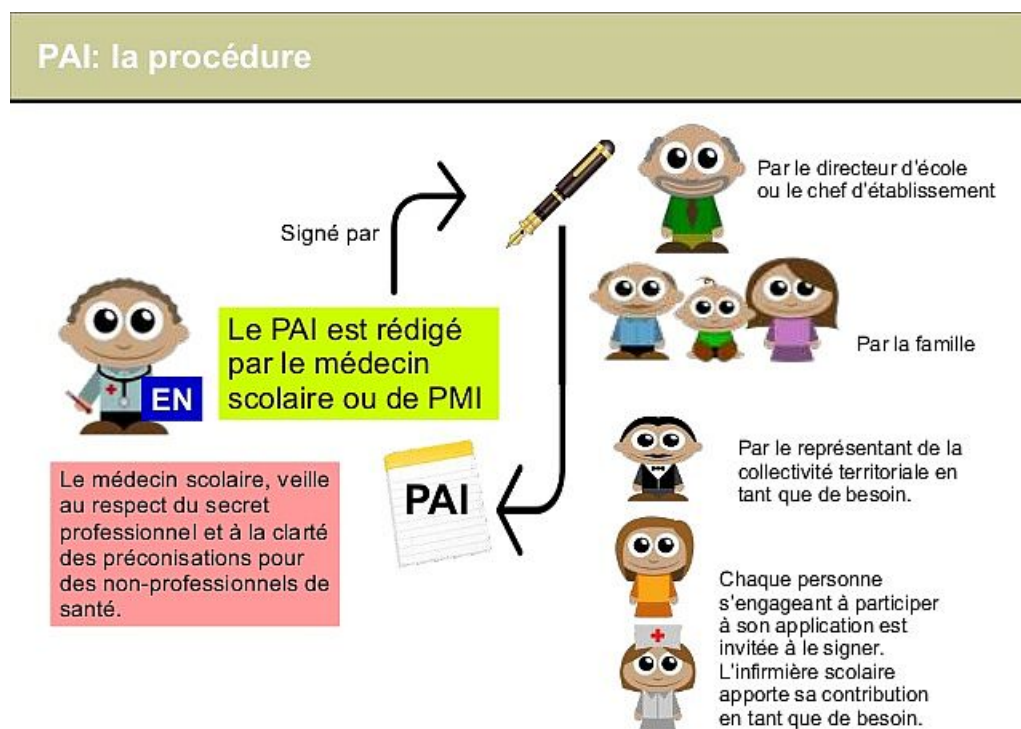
PAI: la procédure

Signé par

Par le directeur d'école ou le chef d'établissement

Par la famille

Le PAI est rédigé par le médecin scolaire ou de PMI

EN

Par le représentant de la collectivité territoriale en tant que de besoin.

Le médecin scolaire, veille au respect du secret professionnel et à la clarté des préconisations pour des non-professionnels de santé.

PAI

Chaque personne s'engageant à participer à son application est invitée à le signer. L'infirmière scolaire apporte sa contribution en tant que de besoin.